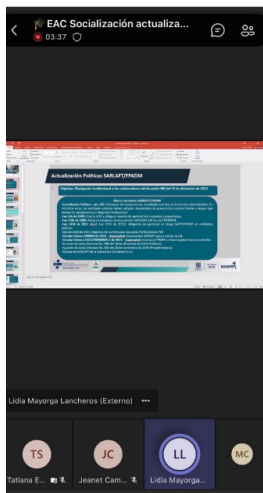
EAC Socialización actualiza...
03:37

Actualización Políticas SARLAFT/FPADM

Objetivo: Divulgación institucional a los colaboradores del Acuerdo 280 del 23 de diciembre de 2024

Marco normativo SARLAFT/FPADM

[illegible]

Lidia Mayorga Lancheros (Externo) •••

TS
Tatiana E...

JC
Jeanet Cam...

LL
Lidia Mayorga...

MC